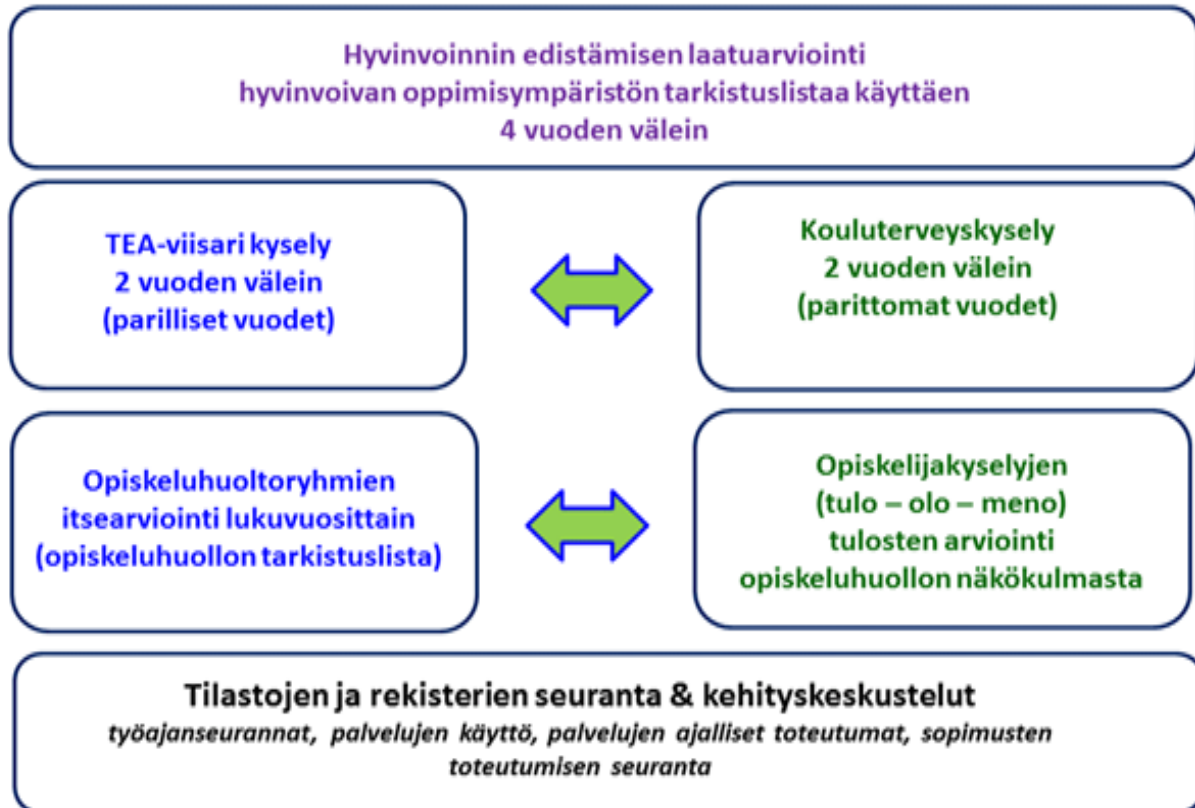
Hyvinvoinnin edistämisen laatuarviointi
hyvinvoivan oppimisympäristön tarkistuslistaa käyttäen
4 vuoden välein

TEA-viisari kysely
2 vuoden välein
(parilliset vuodet)

Kouluterveyskysely
2 vuoden välein
(parittomat vuodet)

Opiskeluhuoltoryhmien
itsearviointi lukuvuosittain
(opiskeluhuollon tarkistuslista)

Opiskelijakyselyjen
(tulo – olo – meno)
tulosten arviointi
opiskeluhuollon näkökulmasta

Tilastojen ja rekisterien seuranta & kehityskeskustelut
*työajanseurannat, palvelujen käyttö, palvelujen ajalliset toteutumat, sopimusten toteutumisen seuranta*